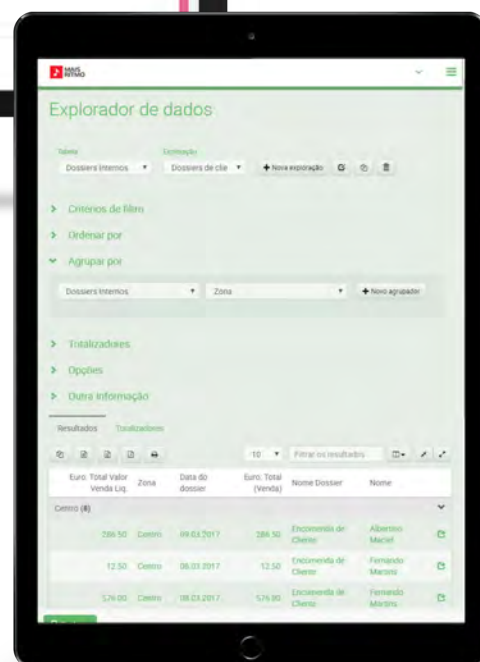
MAIS RITMO

Explorador de dados

Tabela
Dossiers Internos ▾

Exploração
Dossiers de clie ▾

+ Nova exploração

> Critérios de filtro

> Ordenar por

⌄ Agrupar por

Dossiers Internos ▾

Zona ▾

+ Novo agrupador

> Totalizadores

> Opções

> Outra Informação

Resultados Totalizadores

10 ▾ Filtrar os resultados

| Euro: Total Valor Venda Liq. | Zona | Data do dossier | Euro: Total (Venda) | Nome Dossier | Nome |
|---|---|---|---|---|---|
| Centro (8) | | | | | |
| 286.50 | Centro | 09.03.2017 | 286.50 | Encomenda de Cliente | Albertino Maciel |
| 12.50 | Centro | 08.03.2017 | 12.50 | Encomenda de Cliente | Fernando Martins |
| 576.00 | Centro | 08.03.2017 | 576.00 | Encomenda de Cliente | Fernando Martins |